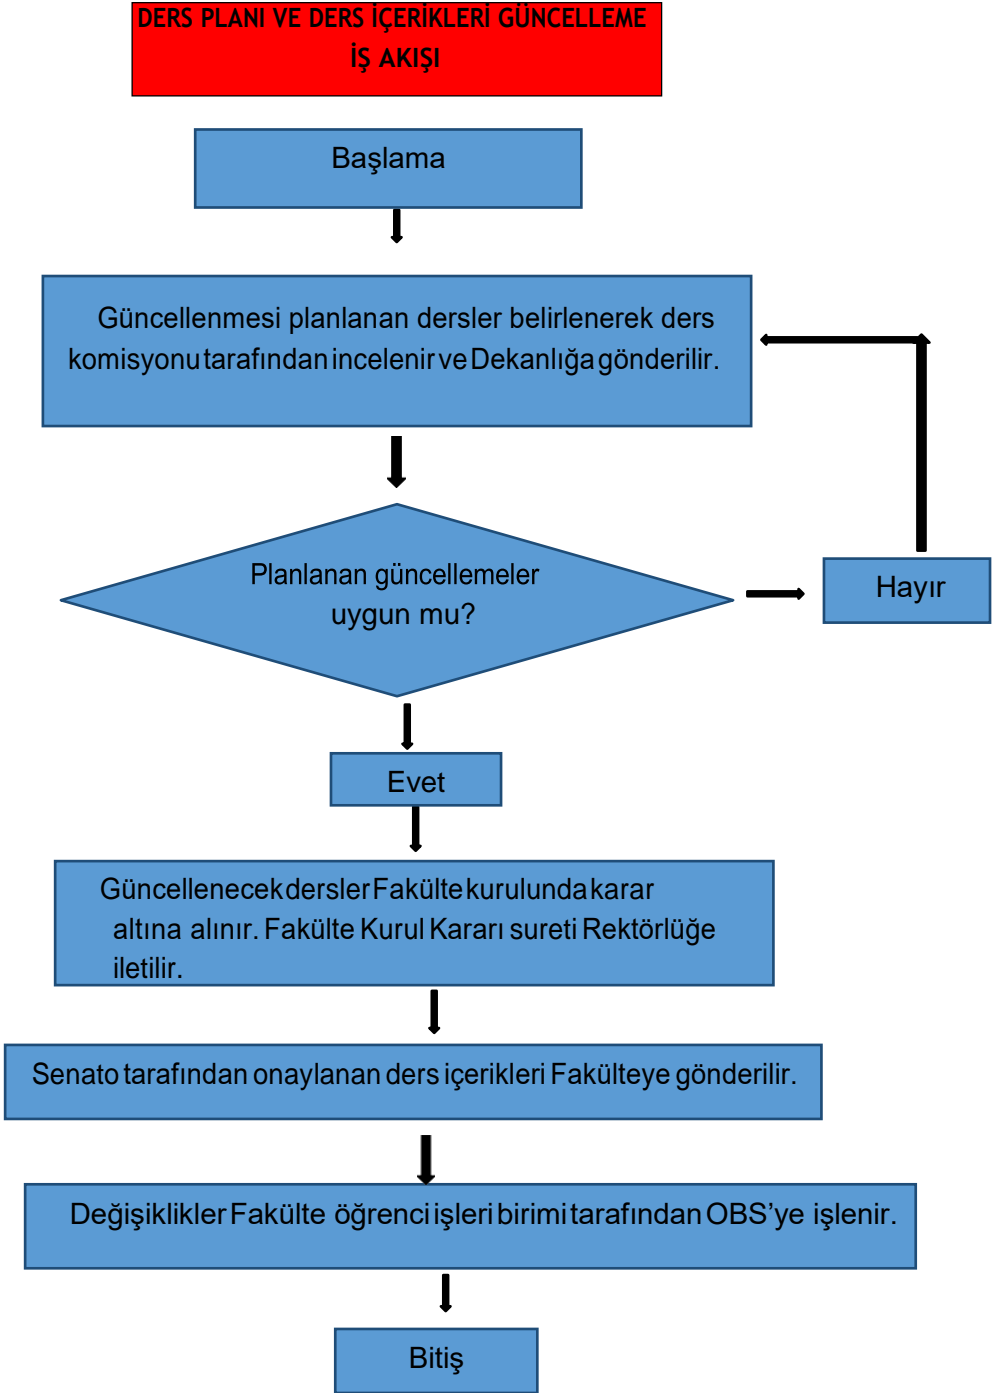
DERS PLANI VE DERS İÇERİKLERİ GÜNCELLEME İŞ AKIŞI

Başlama

Güncellenmesi planlanan dersler belirlenerek ders komisyonu tarafından incelenir ve Dekanlığa gönderilir.

Planlanan güncellemeler uygun mu?

Hayır

Evet

Güncellenecek dersler Fakülte kurulunda karar altına alınır. Fakülte Kurul Kararı sureti Rektörlüğe iletilir.

Senato tarafından onaylanan ders içerikleri Fakülteye gönderilir.

Değişiklikler Fakülte öğrenci işleri birimi tarafından OBS'ye işlenir.

Bitiş